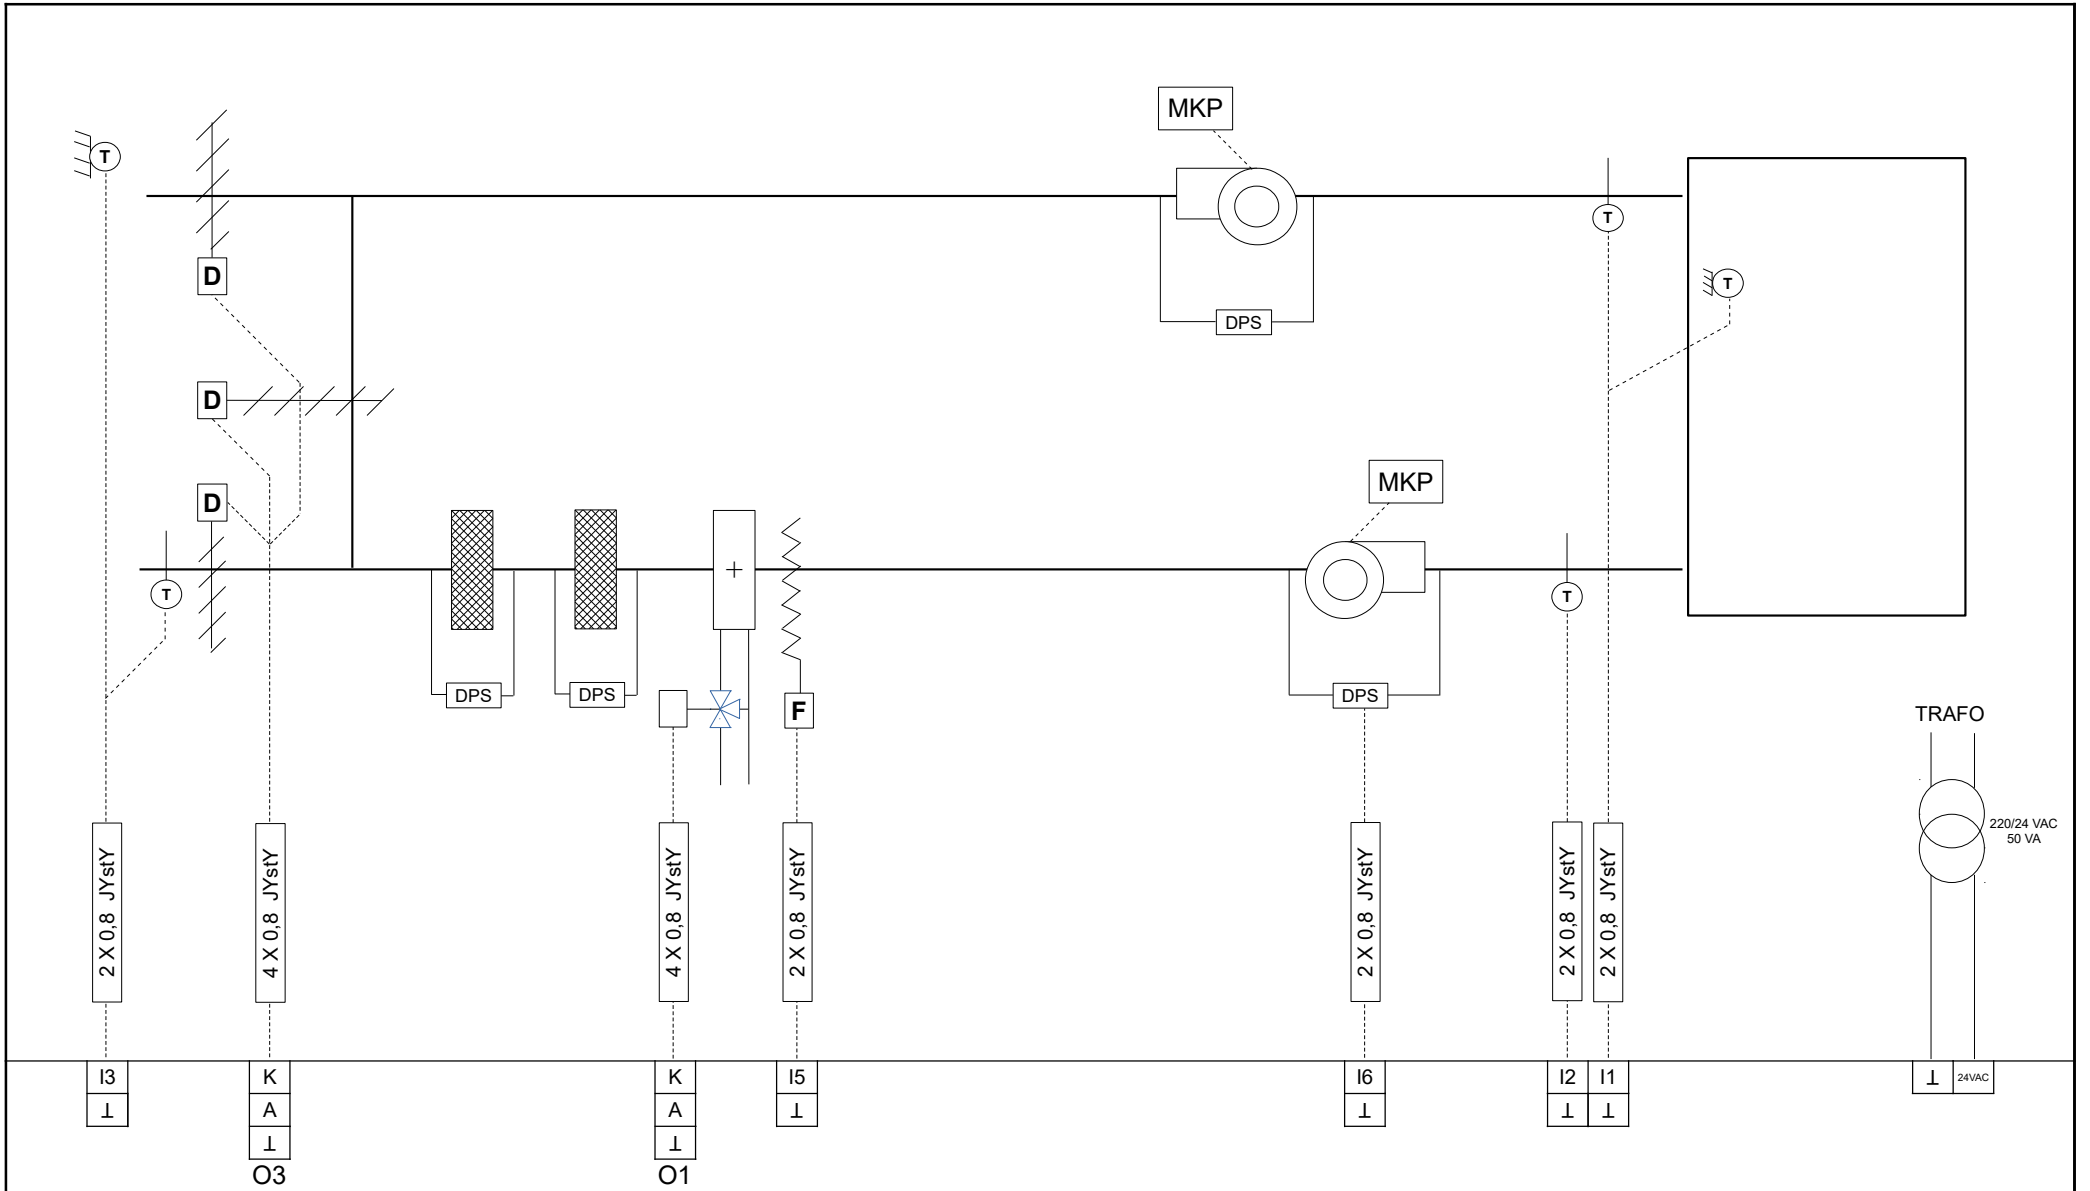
MKP

T

T

T

D

DPS

D

D

MKP

T

+

T

DPS

DPS

DPS

F

TRAFO

220/24 VAC
50 VA

2 X 0,8 JYstY

4 X 0,8 JYstY

4 X 0,8 JYstY

2 X 0,8 JYstY

2 X 0,8 JYstY

2 X 0,8 JYstY

2 X 0,8 JYstY

I3
⊥

K
A
⊥
O3

K
A
⊥
O1

I5
⊥

I6
⊥

I2
⊥

I1
⊥

⊥
24VAC